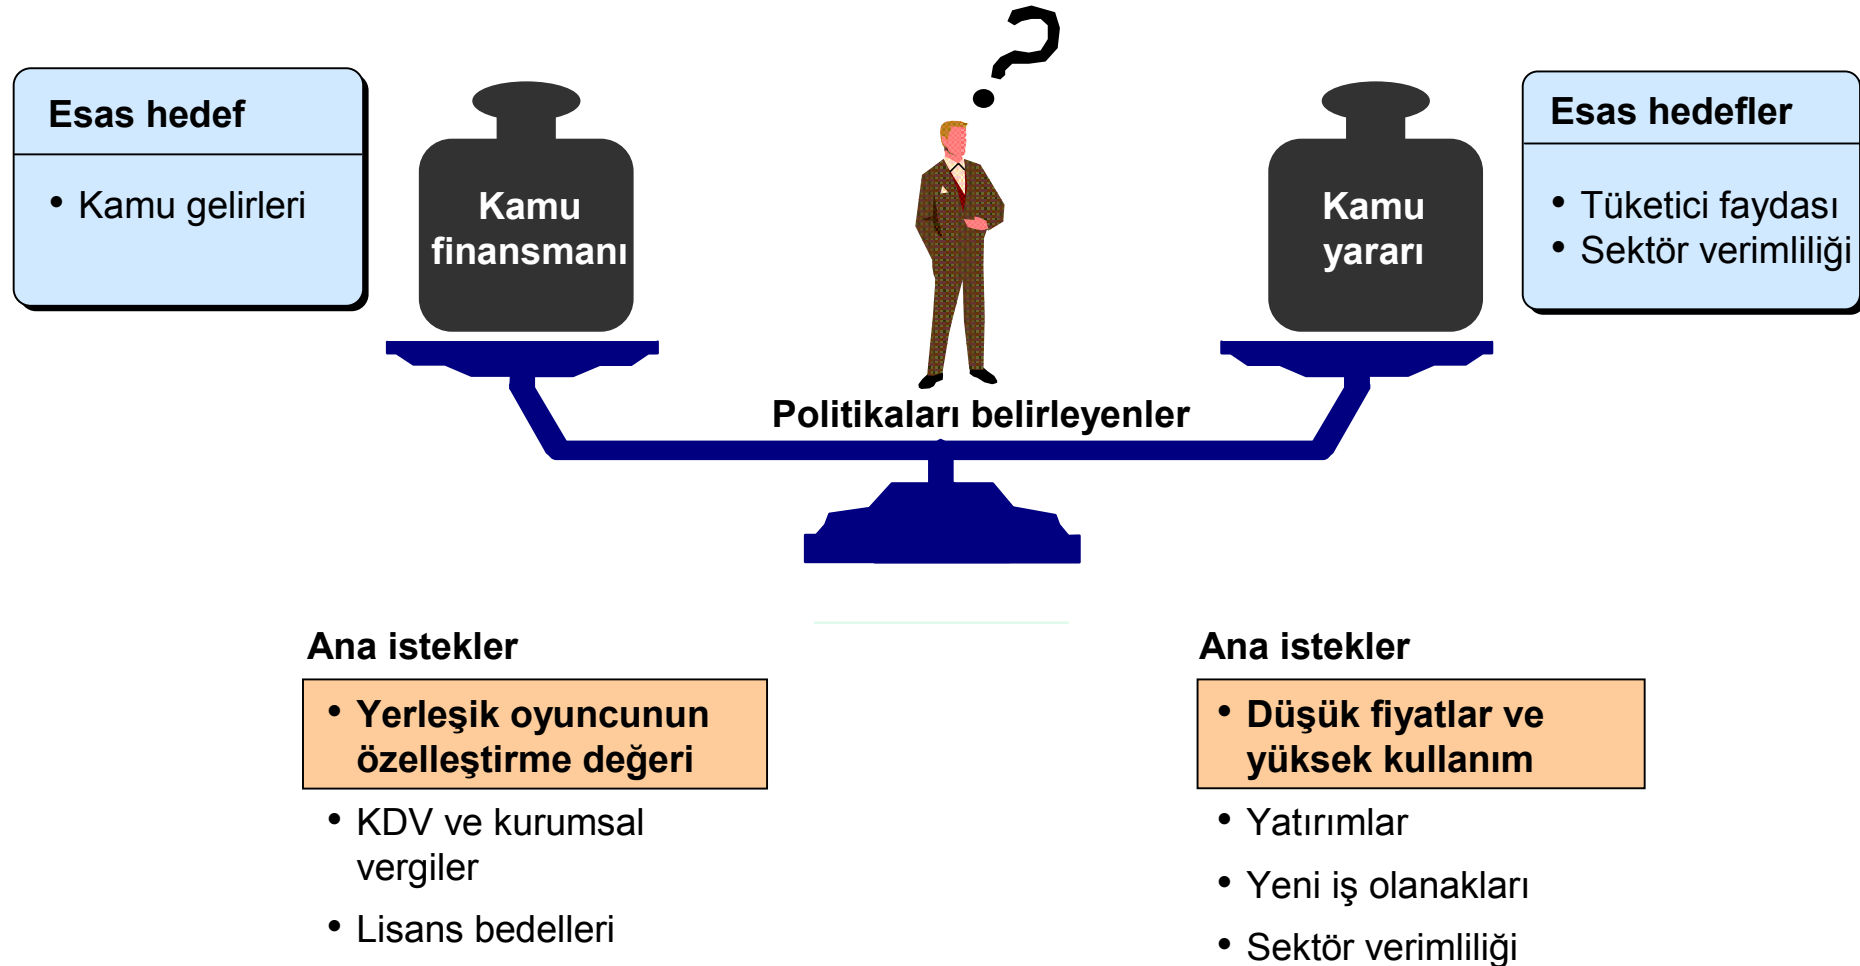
Esas hedef

• Kamu gelirleri

Kamu finansmanı

?

Kamu yararı

Esas hedefler

• Tüketici faydası
• Sektör verimliliği

Politikaları belirleyenler

Ana istekler

• Yerleşik oyuncunun özelleştirme değeri

• KDV ve kurumsal vergiler

• Lisans bedelleri

Ana istekler

• Düşük fiyatlar ve yüksek kullanım

• Yatırımlar

• Yeni iş olanakları

• Sektör verimliliği